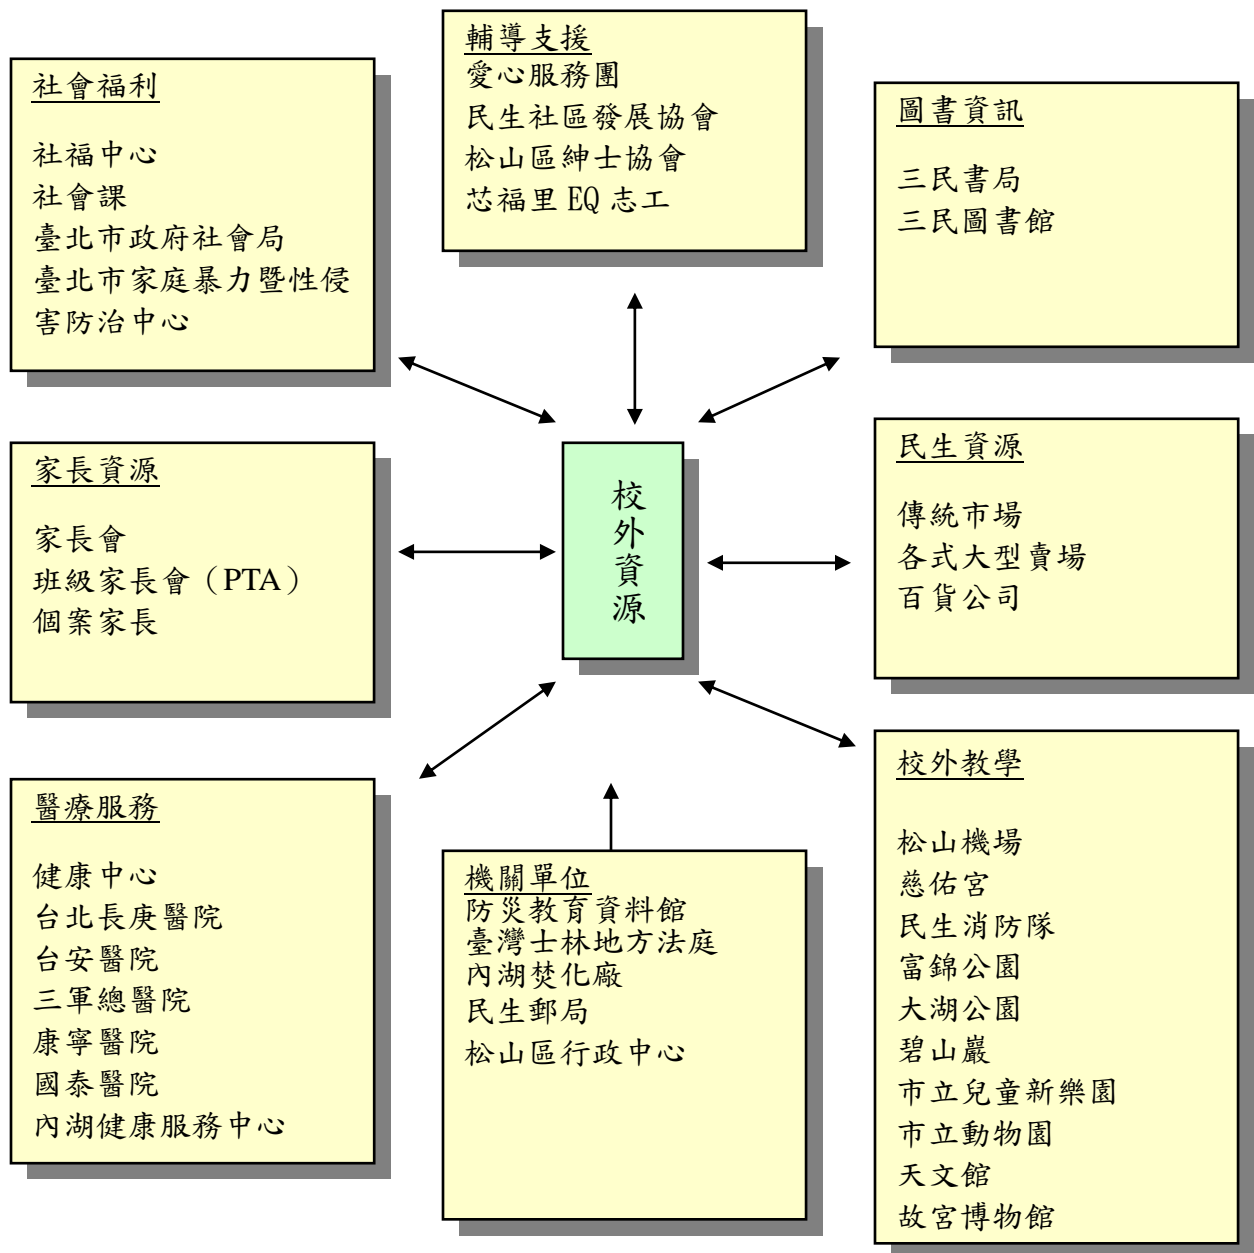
輔導支援
愛心服務團
民生社區發展協會
松山區紳士協會
芯福里 EQ 志工

社會福利

社福中心
社會課
臺北市政府社會局
臺北市家庭暴力暨性侵害防治中心

圖書資訊

三民書局
三民圖書館

校外資源

家長資源

家長會
班級家長會（PTA）
個案家長

民生資源

傳統市場
各式大型賣場
百貨公司

醫療服務

健康中心
台北長庚醫院
台安醫院
三軍總醫院
康寧醫院
國泰醫院
內湖健康服務中心

機關單位
防災教育資料館
臺灣士林地方法庭
內湖焚化廠
民生郵局
松山區行政中心

校外教學

松山機場
慈佑宮
民生消防隊
富錦公園
大湖公園
碧山巖
市立兒童新樂園
市立動物園
天文館
故宮博物館